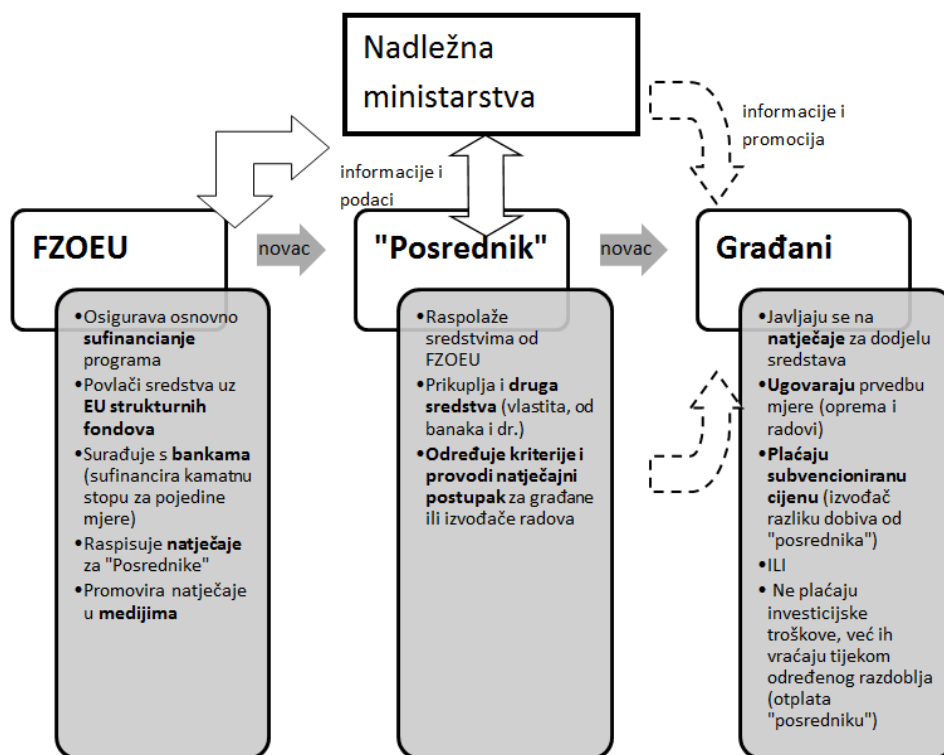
Nadležna ministarstva

informacije i promocija

informacije i podaci

FZOEU

novac

"Posrednik"

novac

Građani

•Osigurava osnovno sufinanciranje programa
•Povlači sredstva uz EU strukturnih fondova
•Surađuje s bankama (sufinancira kamatnu stopu za pojedine mjere)
•Raspisuje natječaje za "Posrednike"
•Promovira natječaje u medijima

•Raspolaže sredstvima od FZOEU
•Prikuplja i druga sredstva (vlastita, od banaka i dr.)
•Određuje kriterije i provodi natječajni postupak za građane ili izvođače radova

•Javljaju se na natječaje za dodjelu sredstava
•Ugovaraju prvedbu mjere (oprema i radovi)
•Plaćaju subvencioniranu cijenu (izvođač razliku dobiva od "posrednika")
•ILI
• Ne plaćaju investicijske troškove, već ih vraćaju tijekom određenog razdoblja (otplata "posredniku")